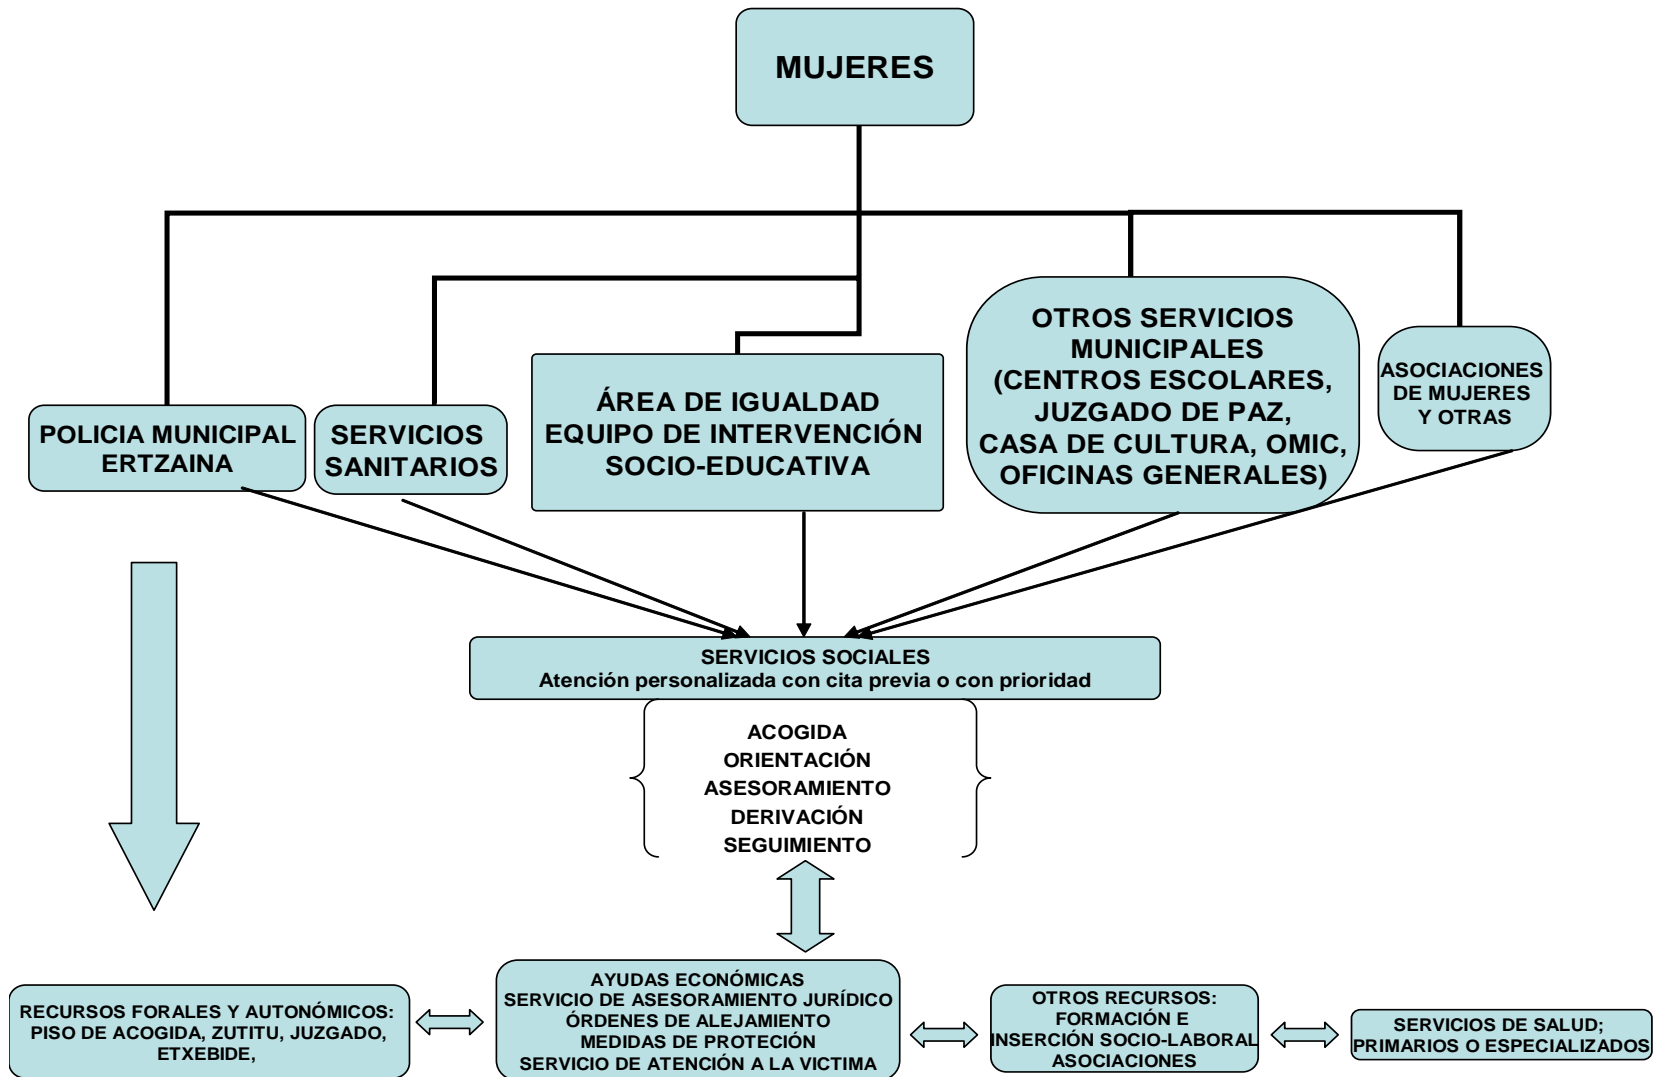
MUJERES

POLICIA MUNICIPAL ERTZAINA

SERVICIOS SANITARIOS

ÁREA DE IGUALDAD
EQUIPO DE INTERVENCIÓN SOCIO-EDUCATIVA

OTROS SERVICIOS MUNICIPALES
(CENTROS ESCOLARES, JUZGADO DE PAZ, CASA DE CULTURA, OMIC, OFICINAS GENERALES)

ASOCIACIONES DE MUJERES Y OTRAS

SERVICIOS SOCIALES
Atención personalizada con cita previa o con prioridad

ACOGIDA
ORIENTACIÓN
ASESORAMIENTO
DERIVACIÓN
SEGUIMIENTO

RECURSOS FORALES Y AUTONÓMICOS: PISO DE ACOGIDA, ZUTITU, JUZGADO, ETXEBIDE,

AYUDAS ECONÓMICAS
SERVICIO DE ASESORAMIENTO JURÍDICO
ÓRDENES DE ALEJAMIENTO
MEDIDAS DE PROTECCIÓN
SERVICIO DE ATENCIÓN A LA VICTIMA

OTROS RECURSOS:
FORMACIÓN E INSERCIÓN SOCIO-LABORAL
ASOCIACIONES

SERVICIOS DE SALUD;
PRIMARIOS O ESPECIALIZADOS